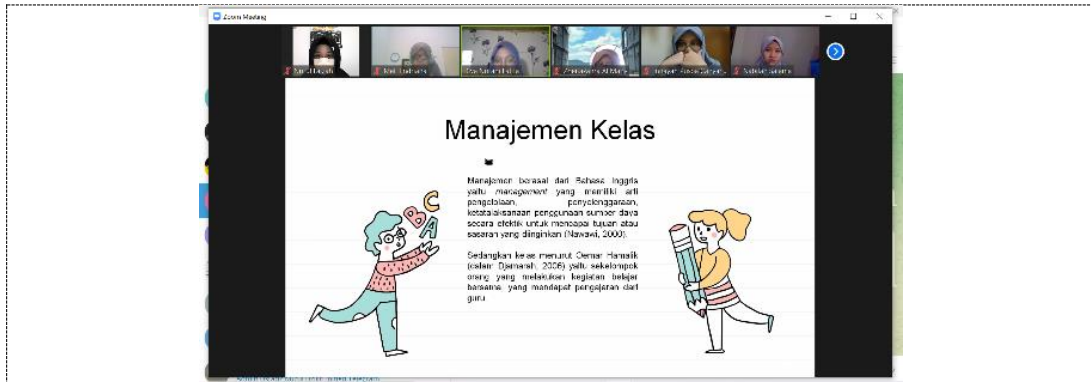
Zoom Meeting

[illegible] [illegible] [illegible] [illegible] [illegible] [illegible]

Manajemen Kelas

Manajemen berasal dari Bahasa Inggris yaitu management yang memiliki arti pengelolaan, penyelenggaraan, ketatalaksanaan penggunaan sumber daya secara efektif untuk mencapai tujuan atau sasaran yang diinginkan (Nawawi, 2000).

Sedangkan kelas menurut Oemar Hamalik (dalam Djamarah, 2006) yaitu sekelompok orang yang melakukan kegiatan belajar bersama yang mendapat pengajaran dari guru.

A B C

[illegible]